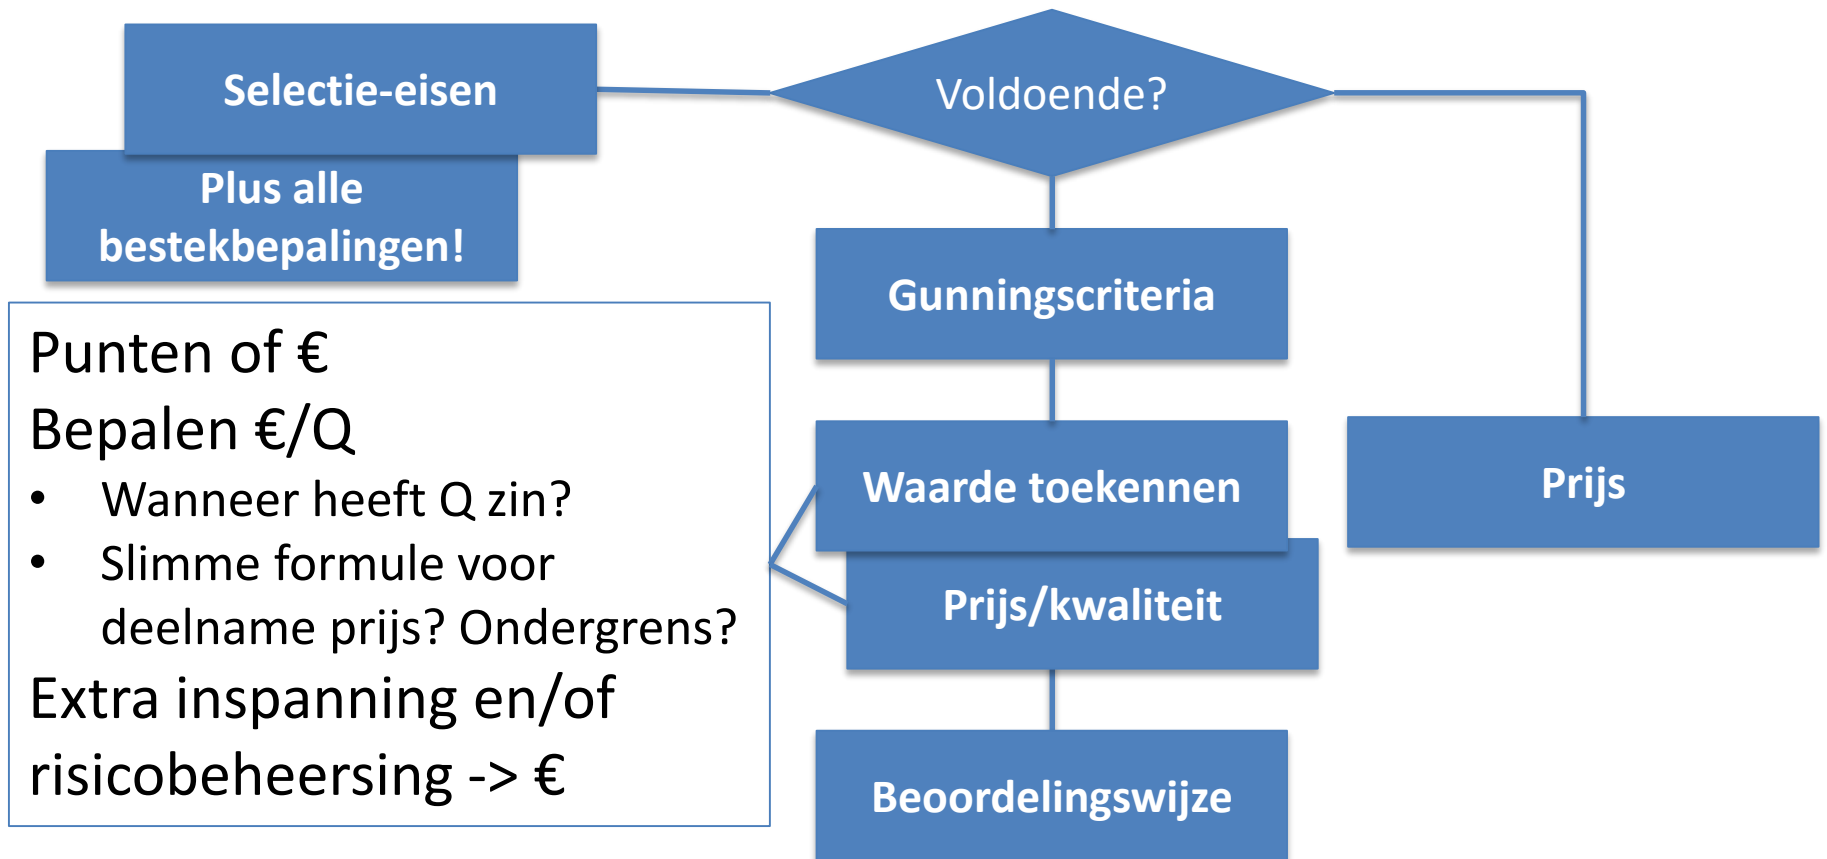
Selectie-eisen

Plus alle bestekbepalingen!

Voldoende?

Gunningscriteria

Waarde toekennen

Prijs/kwaliteit

Beoordelingswijze

Prijs

Punten of €
Bepalen €/Q
• Wanneer heeft Q zin?
• Slimme formule voor deelname prijs? Ondergrens?
Extra inspanning en/of risicobeheersing -> €